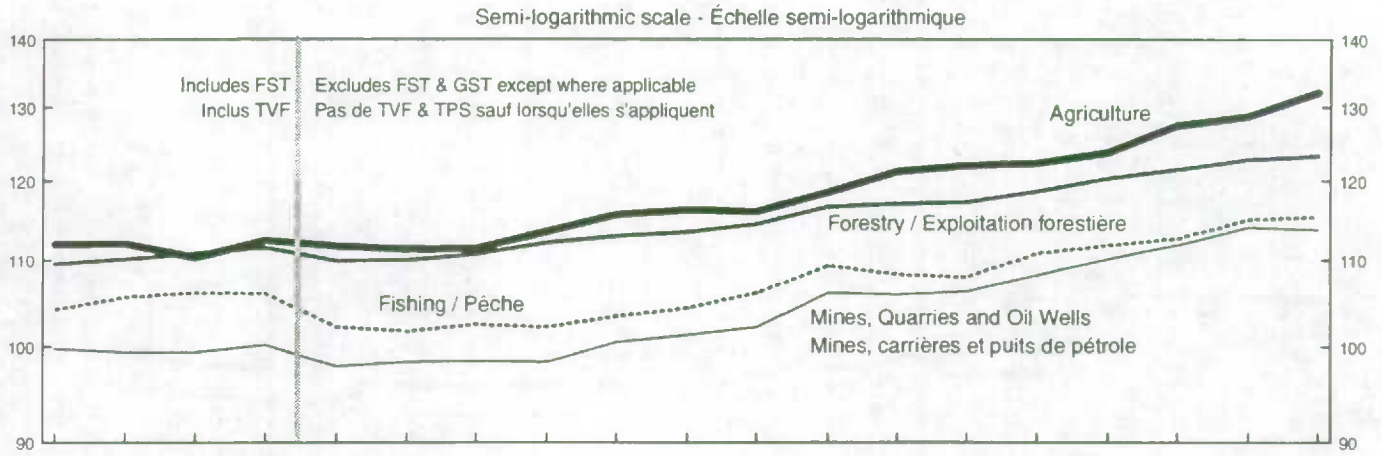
Semi-logarithmic scale - Échelle semi-logarithmique

140
130
120
110
100
90

Includes FST
Inclus TVF

Excludes FST & GST except where applicable
Pas de TVF & TPS sauf lorsqu'elles s'appliquent

Agriculture

Forestry / Exploitation forestière

Fishing / Pêche

Mines, Quarries and Oil Wells
Mines, carrières et puits de pétrole

140
130
120
110
100
90